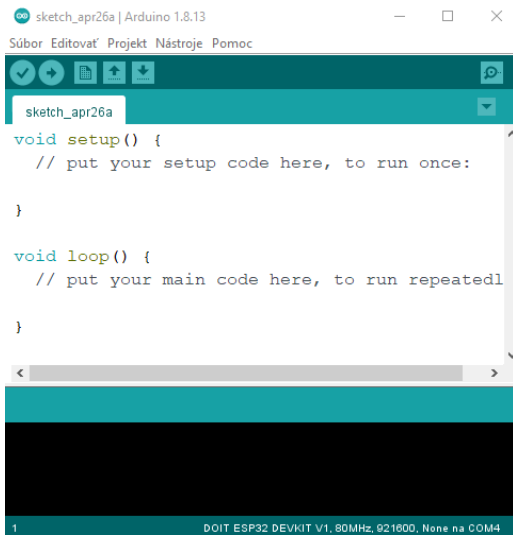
sketch_apr26a | Arduino 1.8.13

Súbor Editovať Projekt Nástroje Pomoc

sketch_apr26a

void setup() {
  // put your setup code here, to run once:

}

void loop() {
  // put your main code here, to run repeatedl

}

1

DOIT ESP32 DEVKIT V1, 80MHz, 921600, None na COM4